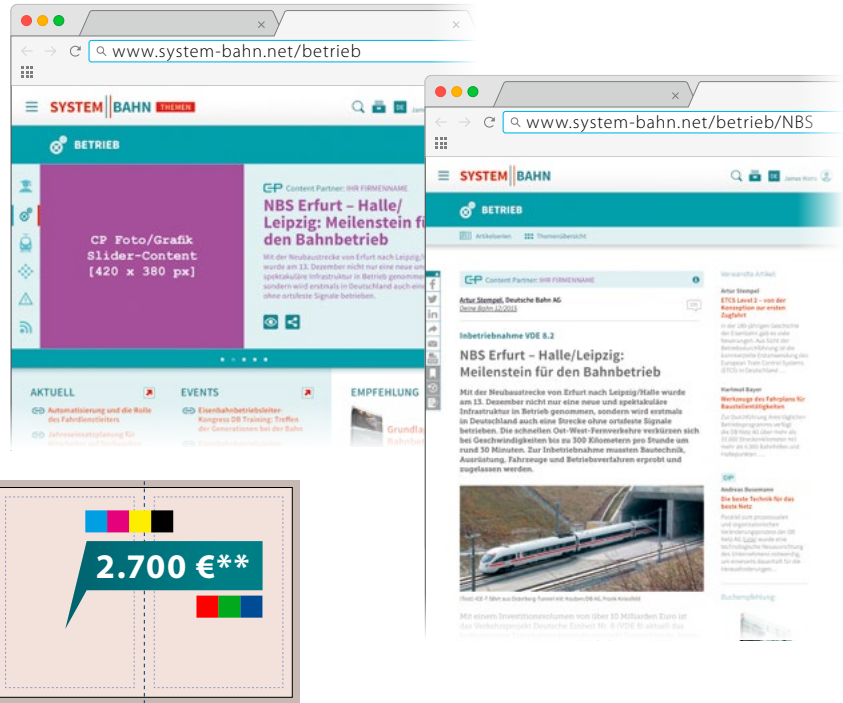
www.system-bahn.net/betrieb

SYSTEM BAHN THEMEN

BETRIEB

CP Foto/Grafik Slider-Content [420 x 380 px]

CP Content Partner: IHR FIRMENNAME

NBS Erfurt – Halle/ Leipzig: Meilenstein für den Bahnbetrieb

Mit der Neubaustrecke von Erfurt nach Leipzig/Halle wurde am 13. Dezember nicht nur eine neue und spektakuläre Infrastruktur in Betrieb genommen, sondern wird erstmals in Deutschland auch eine Strecke ohne ortsfeste Signale betrieben.

AKTUELL

Automatisierung und die Rolle des Fahrdienstleiters

EVENTS

Eisenbahnbetriebsleiter-Kongress DB Training: Treffen der Generationen bei der Bahn

EMPFEHLUNG

2.700 €**

www.system-bahn.net/betrieb/NBS

SYSTEM BAHN

BETRIEB

Artikelseiten Themenübersicht

CP Content Partner: IHR FIRMENNAME

Artur Stempel, Deutsche Bahn AG
Deine Bahn 12/2015

Inbetriebnahme VDE 8.2

NBS Erfurt – Halle/Leipzig: Meilenstein für den Bahnbetrieb

Mit der Neubaustrecke von Erfurt nach Leipzig/Halle wurde am 13. Dezember nicht nur eine neue und spektakuläre Infrastruktur in Betrieb genommen, sondern wird erstmals in Deutschland auch eine Strecke ohne ortsfeste Signale betrieben. Die schnellen Ost-West-Fernverkehre verkürzen sich bei Geschwindigkeiten bis zu 300 Kilometern pro Stunde um rund 30 Minuten. Zur Inbetriebnahme mussten Bautechnik, Ausrüstung, Fahrzeuge und Betriebsverfahren erprobt und zugelassen werden.

Verwandte Artikel

Artur Stempel

ETCS Level 2 – von der Konzeption zur ersten Zugfahrt

Hartmut Bayer

Werkzeuge des Fahrplans für Baustellentätigkeiten

CP

Andreas Bosemann

Die beste Technik für das beste Netz

Buchempfehlung

Mit einem Investitionsvolumen von über 10 Milliarden Euro in das Verkehrsprojekt Deutsche Einheit Nr. 8 (VDE 8) wurde